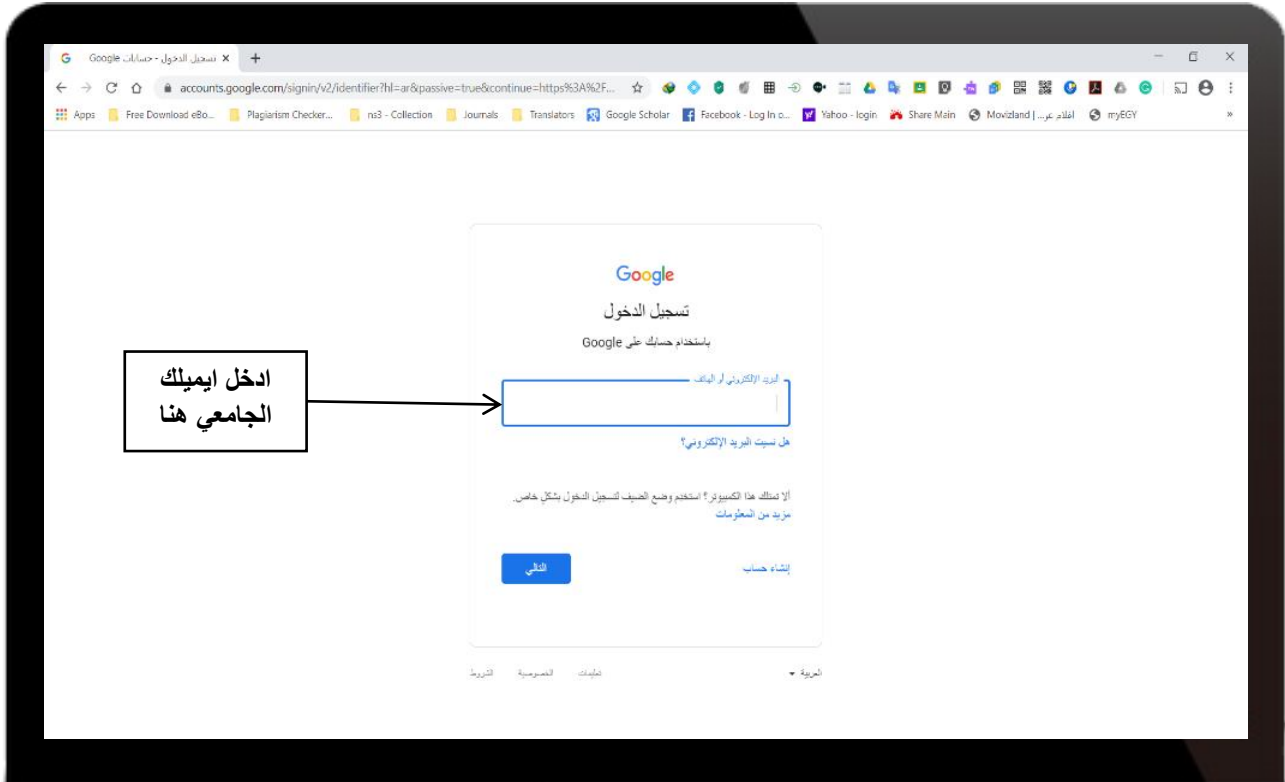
تسجيل الدخول - حسابات Google ×

accounts.google.com/signin/v2/identifier?hl=ar&passive=true&continue=https%3A%2F...

Apps | Free Download eBo... | Plagiarism Checker... | ns3 - Collection | Journals | Translators | Google Scholar | Facebook - Log In o... | Yahoo - login | Share Main | Movizland | افلام عر... | myEGY

Google

تسجيل الدخول

باستخدام حسابك على Google

البريد الإلكتروني أو الهاتف

هل نسيت البريد الإلكتروني؟

ألا تملك هذا الكمبيوتر؟ استخدم وضع الضيف لتسجيل الدخول بشكل خاص. مزيد من المعلومات

إنشاء حساب

التالي

العربية

تعليمات الخصوصية الشروط

ادخل ايميلك الجامعي هنا